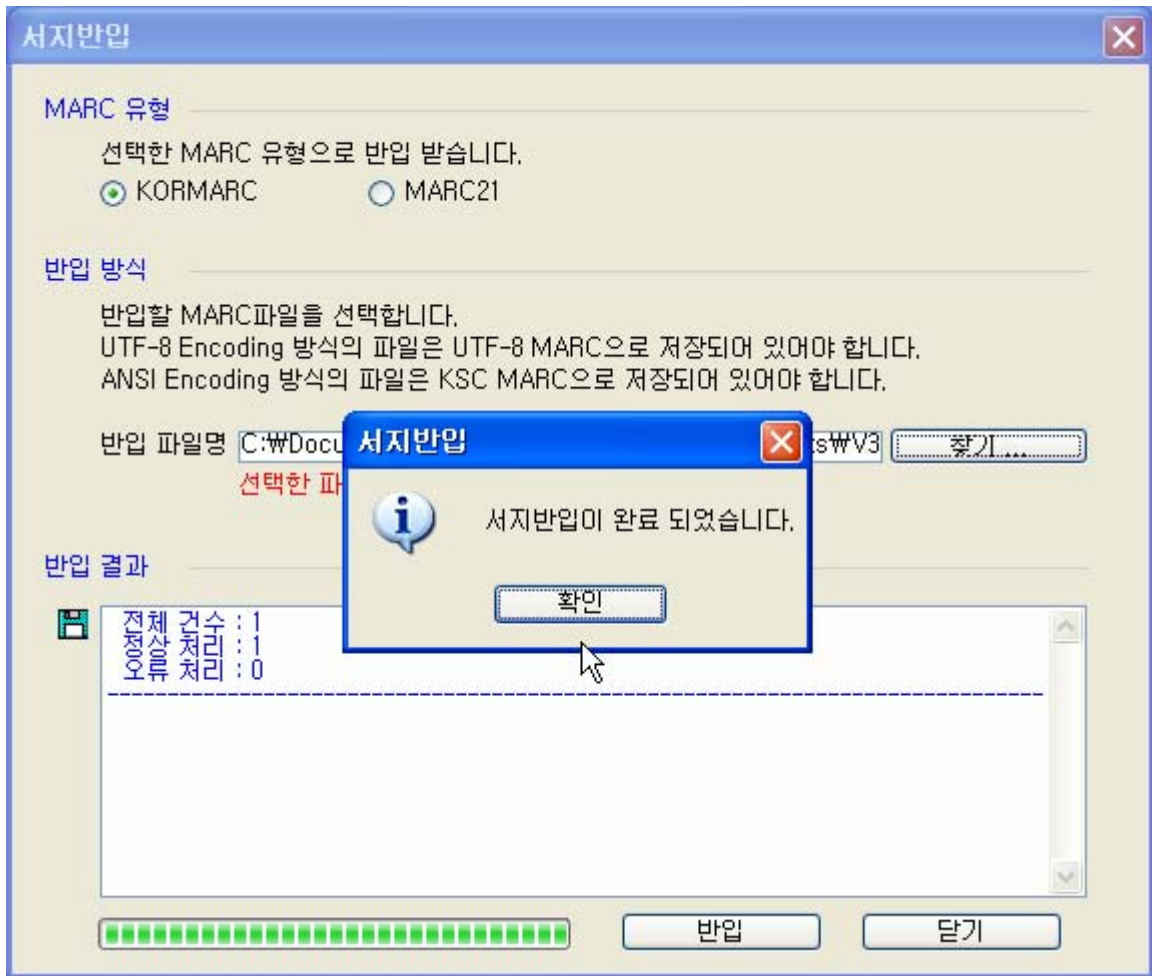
서지반입

MARC 유형

선택한 MARC 유형으로 반입 받습니다.

KORMARC MARC21

반입 방식

반입할 MARC파일을 선택합니다.
UTF-8 Encoding 방식의 파일은 UTF-8 MARC으로 저장되어 있어야 합니다.
ANSI Encoding 방식의 파일은 KSC MARC으로 저장되어 있어야 합니다.

반입 파일명 C:₩Docu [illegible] ts₩V3 찾기...

선택한 파 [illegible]

서지반입

서지반입이 완료 되었습니다.

확인

반입 결과

전체 건수 : 1
정상 처리 : 1
오류 처리 : 0
------------------------------------------------------------------------

반입 닫기